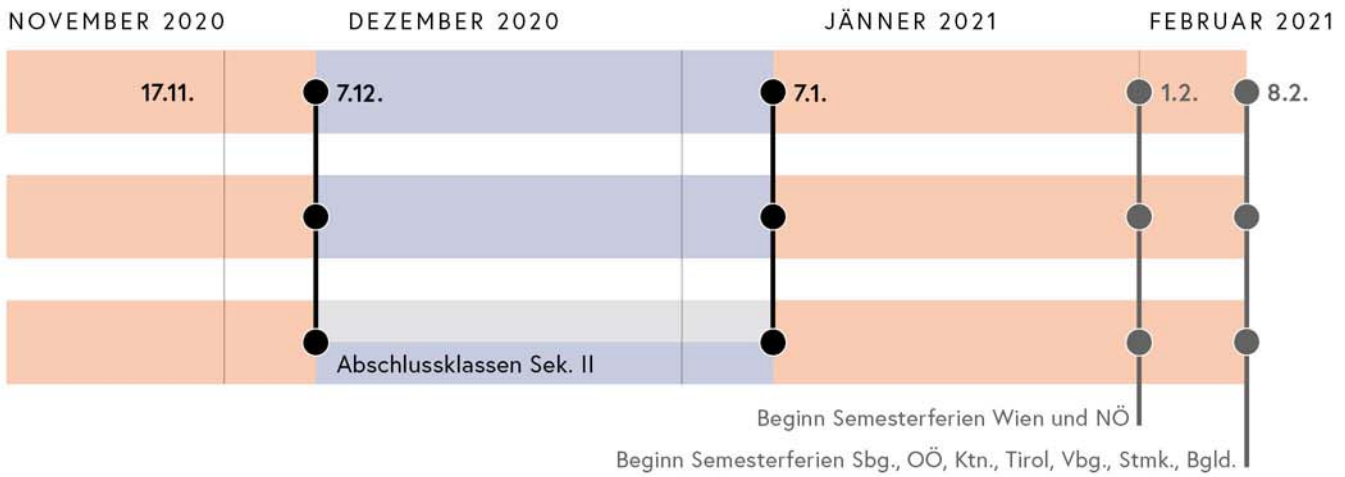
NOVEMBER 2020 DEZEMBER 2020 JÄNNER 2021 FEBRUAR 2021

17.11. 7.12. 7.1. 1.2. 8.2.

Abschlussklassen Sek. II

Beginn Semesterferien Wien und NÖ

Beginn Semesterferien Sbg., OÖ, Ktn., Tirol, Vbg., Stmk., Bgld.